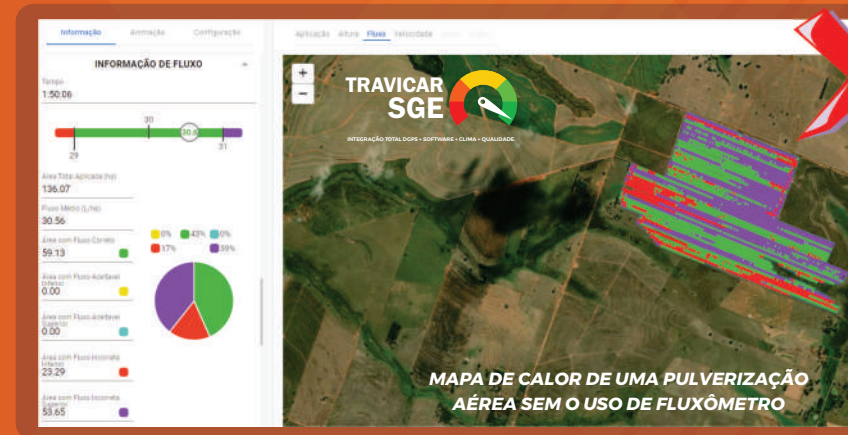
Informação Animação Configuração

INFORMAÇÃO DE FLUXO

Tempo
1:50:06

30
30.6
29
31

Área Total Aplicada (ha)
136.07

Fluxo Médio (L/ha)
30.56

Área com Fluxo Correto
59.13

Área com Fluxo Aceitável Inferior
0.00

Área com Fluxo Aceitável Superior
0.00

Área com Fluxo Incorreto Inferior
23.29

Área com Fluxo Incorreto Superior
53.65

0% 43% 0%
17% 39%

Aplicação Altura Fluxo Velocidade

+
−

TRAVICAR SGE

INTEGRAÇÃO TOTAL DGPS • SOFTWARE • CLIMA • QUALIDADE

MAPA DE CALOR DE UMA PULVERIZAÇÃO AÉREA SEM O USO DE FLUXÔMETRO